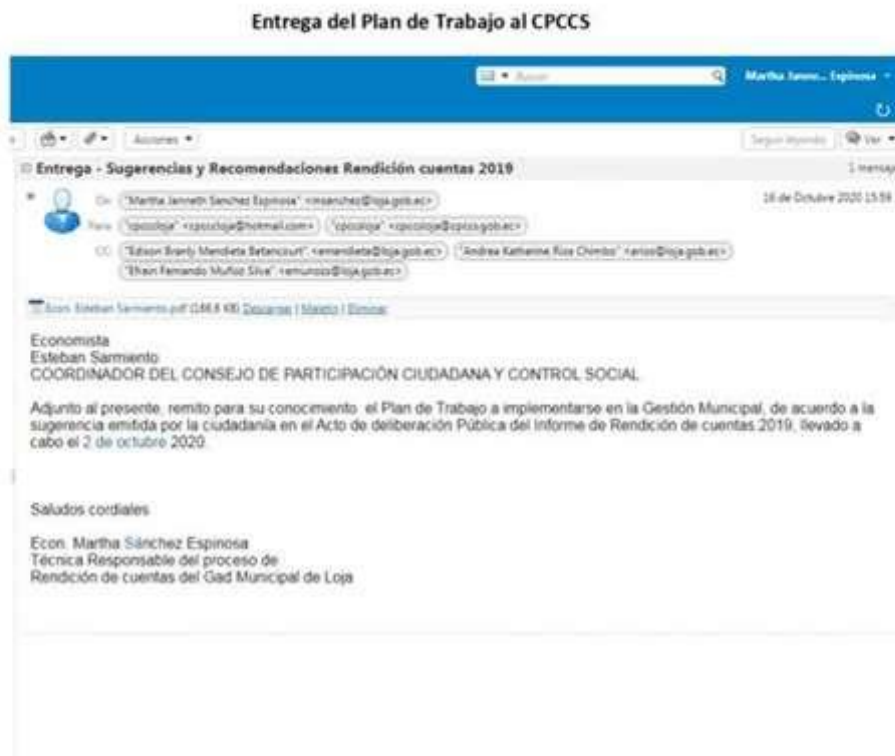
Entrega del Plan de Trabajo al CPCCS

Buscar

Martha Janne... Espinosa

Acciones

Seguir leyendo

Ver

Entrega - Sugerencias y Recomendaciones Rendición cuentas 2019

1 mensaje

De: "Martha Janneth Sanchez Espinosa" <msanchez@loja.gob.ec>

16 de Octubre 2020 15:59

Para: "cpccsloja" <cpccsloja@hotmail.com> "cpccsloja" <cpccsloja@cpccs.gob.ec>

CC: "Edison Brandy Mendieta Betancourt" <emendieta@loja.gob.ec> "Andrea Katherine Rios Chimbo" <arios@loja.gob.ec> "Efrain Fernando Muñoz Silva" <emunoz@loja.gob.ec>

Econ. Esteban Sarmiento.pdf (188,8 KB) Descargar | Maletín | Eliminar

Economista
Esteban Sarmiento
COORDINADOR DEL CONSEJO DE PARTICIPACIÓN CIUDADANA Y CONTROL SOCIAL

Adjunto al presente, remito para su conocimiento el Plan de Trabajo a implementarse en la Gestión Municipal, de acuerdo a la sugerencia emitida por la ciudadanía en el Acto de deliberación Pública del Informe de Rendición de cuentas 2019, llevado a cabo el 2 de octubre 2020.

Saludos cordiales

Econ. Martha Sánchez Espinosa
Técnica Responsable del proceso de
Rendición de cuentas del Gad Municipal de Loja